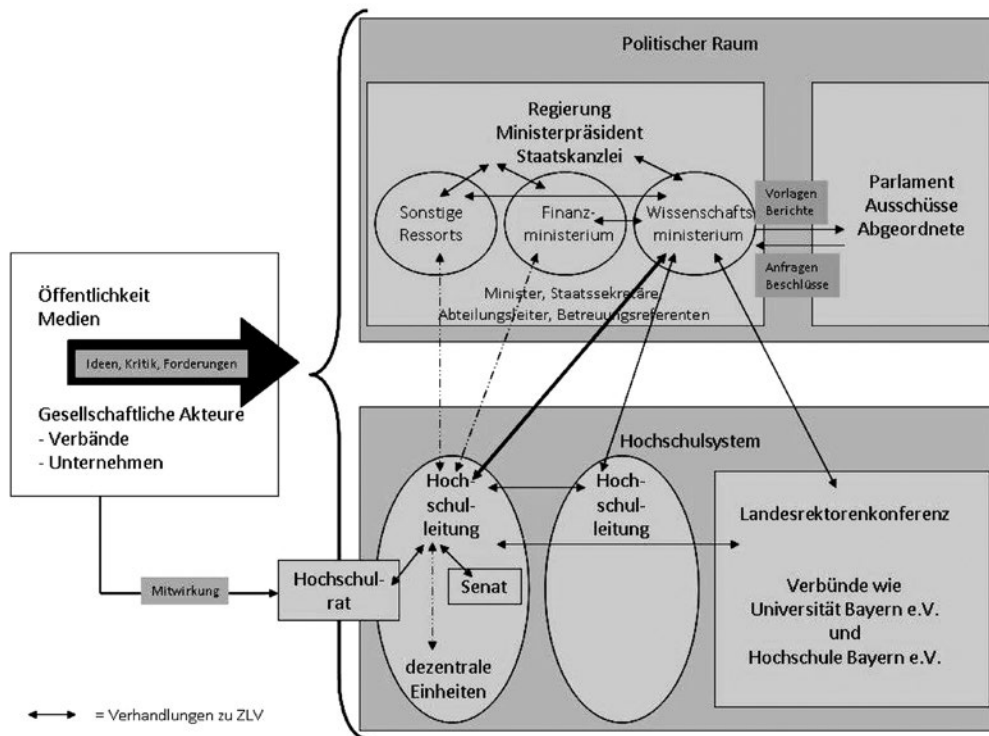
Politischer Raum

Regierung
Ministerpräsident
Staatskanzlei

Sonstige Ressorts

Finanzministerium

Wissenschaftsministerium

Vorlagen
Berichte

Anfragen
Beschlüsse

Parlament
Ausschüsse
Abgeordnete

Minister, Staatssekretäre,
Abteilungsleiter, Betreuungsreferenten

Öffentlichkeit
Medien

Ideen, Kritik, Forderungen

Gesellschaftliche Akteure
- Verbände
- Unternehmen

Hochschulsystem

Hochschulleitung

Hochschulleitung

Landesrektorenkonferenz

Verbünde wie
Universität Bayern e.V.
und
Hochschule Bayern e.V.

Mitwirkung

Hochschulrat

Senat

dezentrale Einheiten

= Verhandlungen zu ZLV